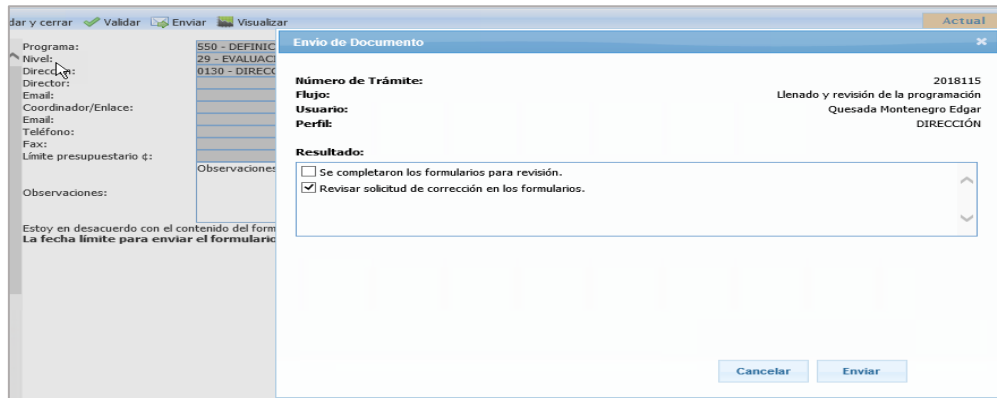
dar y cerrar Validar Enviar Visualizar

Actual

Programa: 550 - DEFINIC
Nivel: 29 - EVALUACI
Direcc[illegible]n: 0130 - DIRECC
Director:
Email:
Coordinador/Enlace:
Email:
Teléfono:
Fax:
Límite presupuestario ¢:
Observaciones:
Observaciones

Estoy en desacuerdo con el contenido del form
La fecha límite para enviar el formulario

Envío de Documento

Número de Trámite: 2018115
Flujo: Llenado y revisión de la programación
Usuario: Quesada Montenegro Edgar
Perfil: DIRECCIÓN

Resultado:
Se completaron los formularios para revisión.
Revisar solicitud de corrección en los formularios.

Cancelar
Enviar